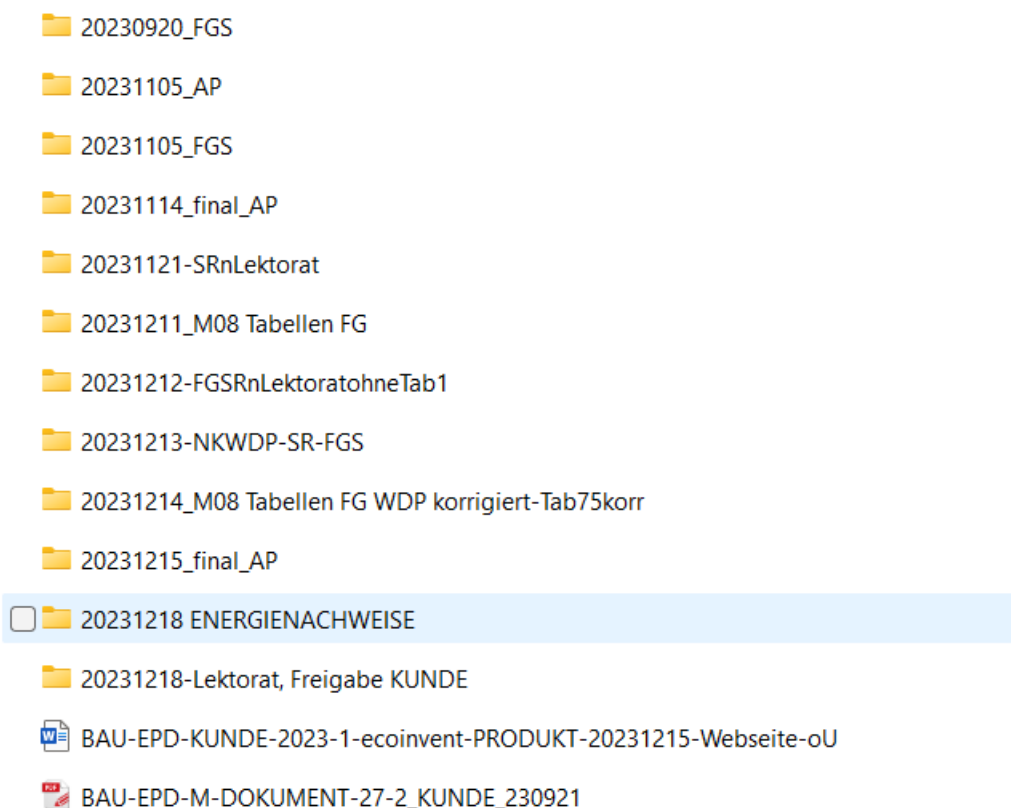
20230920_FGS

20231105_AP

20231105_FGS

20231114_final_AP

20231121-SRnLektorat

20231211_M08 Tabellen FG

20231212-FGSRnLektoratohneTab1

20231213-NKWDP-SR-FGS

20231214_M08 Tabellen FG WDP korrigiert-Tab75korr

20231215_final_AP

20231218 ENERGIENACHWEISE

20231218-Lektorat, Freigabe KUNDE

BAU-EPD-KUNDE-2023-1-ecoinvent-PRODUKT-20231215-Webseite-oU

BAU-EPD-M-DOKUMENT-27-2_KUNDE_230921